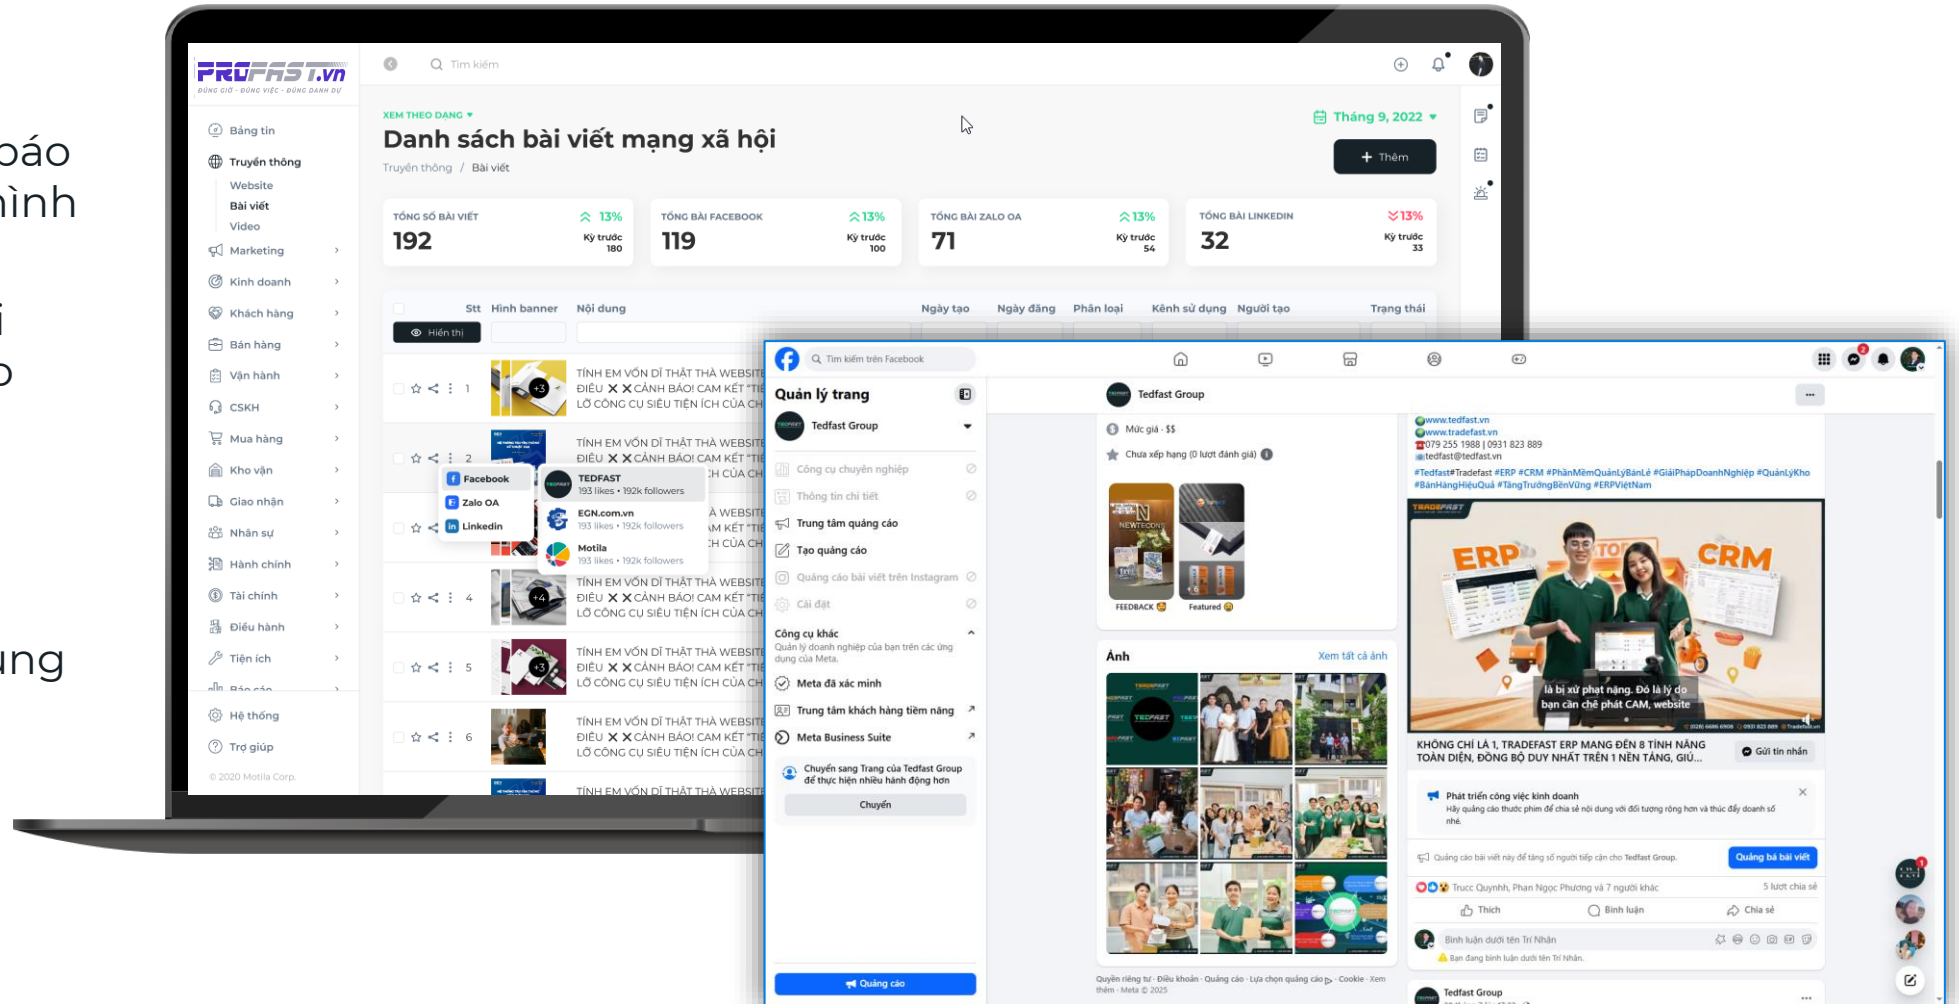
báo
ình
i
o
ung

PROFAST.vn
ĐÚNG GIỜ · ĐÚNG VIỆC · ĐÚNG DANH DỰ

Tìm kiếm

Bảng tin
Truyền thông
Website
Bài viết
Video
Marketing
Kinh doanh
Khách hàng
Bán hàng
Vận hành
CSKH
Mua hàng
Kho vận
Giao nhận
Nhân sự
Hành chính
Tài chính
Điều hành
Tiện ích
Báo cáo
Hệ thống
Trợ giúp
© 2020 Motila Corp.

XEM THEO DẠNG
Danh sách bài viết mạng xã hội
Truyền thông / Bài viết
Tháng 9, 2022
+ Thêm

| TỔNG SỐ BÀI VIẾT | 13% | Kỳ trước 180 | 192 |
|---|---|---|---|
| TỔNG BÀI FACEBOOK | 13% | Kỳ trước 100 | 119 |
| TỔNG BÀI ZALO OA | 13% | Kỳ trước 54 | 71 |
| TỔNG BÀI LINKEDIN | 13% | Kỳ trước 33 | 32 |

Stt Hình banner Nội dung Ngày tạo Ngày đăng Phân loại Kênh sử dụng Người tạo Trạng thái
Hiển thị

1 TÍNH EM VỐN DĨ THẬT THÀ WEBSITE ĐIỀU ✕ ✕ CẢNH BÁO! CAM KẾT "TI LỠ CÔNG CỤ SIÊU TIỆN ÍCH CỦA CH
2 TÍNH EM VỐN DĨ THẬT THÀ WEBSITE ĐIỀU ✕ ✕ CẢNH BÁO! CAM KẾT "TI
Facebook
Zalo OA
Linkedin
TEDFAST 193 likes • 192k followers
EGN.com.vn 193 likes • 192k followers
Motila 193 likes • 192k followers
4 TÍNH EM VỐN DĨ THẬT THÀ WEBSITE ĐIỀU ✕ ✕ CẢNH BÁO! CAM KẾT "TI LỠ CÔNG CỤ SIÊU TIỆN ÍCH CỦA CH
5 TÍNH EM VỐN DĨ THẬT THÀ WEBSITE ĐIỀU ✕ ✕ CẢNH BÁO! CAM KẾT "TI LỠ CÔNG CỤ SIÊU TIỆN ÍCH CỦA CH
6 TÍNH EM VỐN DĨ THẬT THÀ WEBSITE ĐIỀU ✕ ✕ CẢNH BÁO! CAM KẾT "TI LỠ CÔNG CỤ SIÊU TIỆN ÍCH CỦA CH
TÍNH EM VỐN DĨ THẬT THÀ WEBSITE

Tìm kiếm trên Facebook
Quản lý trang
Tedfast Group
Công cụ chuyên nghiệp
Thông tin chi tiết
Trung tâm quảng cáo
Tạo quảng cáo
Quảng cáo bài viết trên Instagram
Cài đặt
Công cụ khác
Quản lý doanh nghiệp của bạn trên các ứng dụng của Meta.
Meta đã xác minh
Trung tâm khách hàng tiềm năng
Meta Business Suite
Chuyển sang Trang của Tedfast Group để thực hiện nhiều hành động hơn
Chuyển
Quảng cáo

Tedfast Group
Mức giá · $$
Chưa xếp hạng (0 lượt đánh giá)
FEEDBACK
Featured
Ảnh
Xem tất cả ảnh
Quyền riêng tư · Điều khoản · Quảng cáo · Lựa chọn quảng cáo · Cookie · Xem thêm · Meta © 2025

www.tedfast.vn
www.tradefast.vn
079 255 1988 | 0931 823 889
tedfast@tedfast.vn
#Tedfast#Tradefast #ERP #CRM #PhầnMềmQuảnLýBánLẻ #GiảiPhápDoanhNghiệp #QuảnLýKho #BánHàngHiệuQuả #TăngTrưởngBềnVững #ERPViệtNam
ERP CRM
là bị xử phạt nặng. Đó là lý do bạn cần chế phát CAM, website
KHÔNG CHỈ LÀ 1, TRADEFAST ERP MANG ĐẾN 8 TÍNH NĂNG TOÀN DIỆN, ĐỒNG BỘ DUY NHẤT TRÊN 1 NỀN TẢNG, GIÚ...
Gửi tin nhắn
Phát triển công việc kinh doanh
Hãy quảng cáo thước phim để chia sẻ nội dung với đối tượng rộng hơn và thúc đẩy doanh số nhé.
Quảng cáo bài viết này để tăng số người tiếp cận cho Tedfast Group.
Quảng bá bài viết
Trucc Quynhh, Phan Ngọc Phương và 7 người khác
5 lượt chia sẻ
Thích
Bình luận
Chia sẻ
Bình luận dưới tên Trí Nhân
Bạn đang bình luận dưới tên Trí Nhân.
Tedfast Group